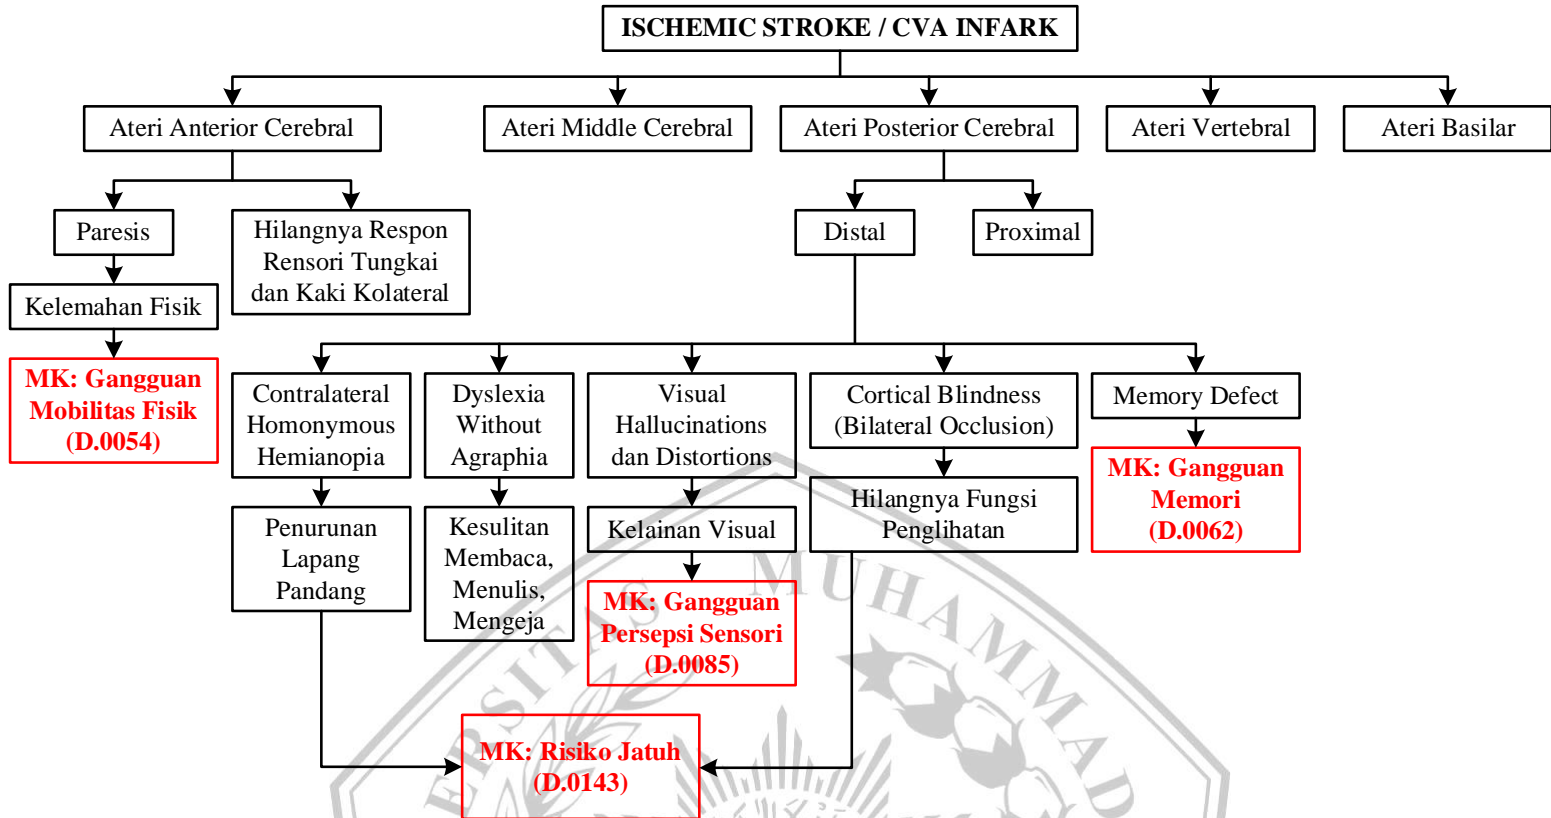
ISCHEMIC STROKE / CVA INFARK

Ateri Anterior Cerebral

Ateri Middle Cerebral

Ateri Posterior Cerebral

Ateri Vertebral

Ateri Basilar

Paresis

Hilangnya Respon Rensori Tungkai dan Kaki Kolateral

Distal

Proximal

Kelemahan Fisik

MK: Gangguan Mobilitas Fisik (D.0054)

Contralateral Homonymous Hemianopia

Dyslexia Without Agraphia

Visual Hallucinations dan Distortions

Cortical Blindness (Bilateral Occlusion)

Memory Defect

MK: Gangguan Memori (D.0062)

Hilangnya Fungsi Penglihatan

Penurunan Lapang Pandang

Kesulitan Membaca, Menulis, Mengeja

Kelainan Visual

MK: Gangguan Persepsi Sensori (D.0085)

MK: Risiko Jatuh (D.0143)

MUHAMMAD